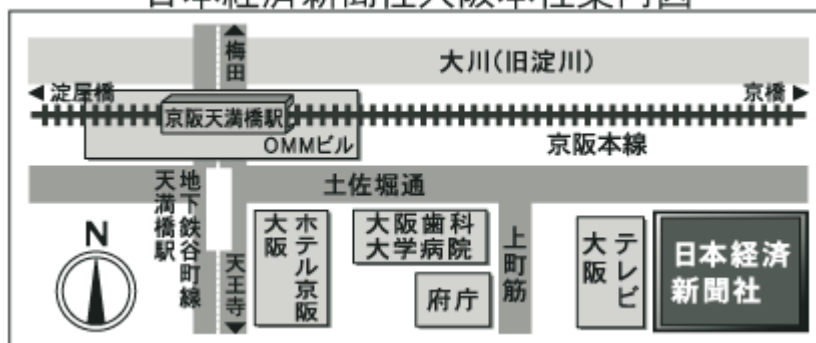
日本経済新聞社大阪本社案内図

梅田

大川(旧淀川)

◀淀屋橋

京橋▶

京阪天満橋駅

OMMビル

京阪本線

土佐堀通

天満橋駅

地下鉄谷町線

天王寺

ホテル京阪

大阪

大阪歯科大学病院

府庁

上町筋

テレビ大阪

日本経済新聞社

N